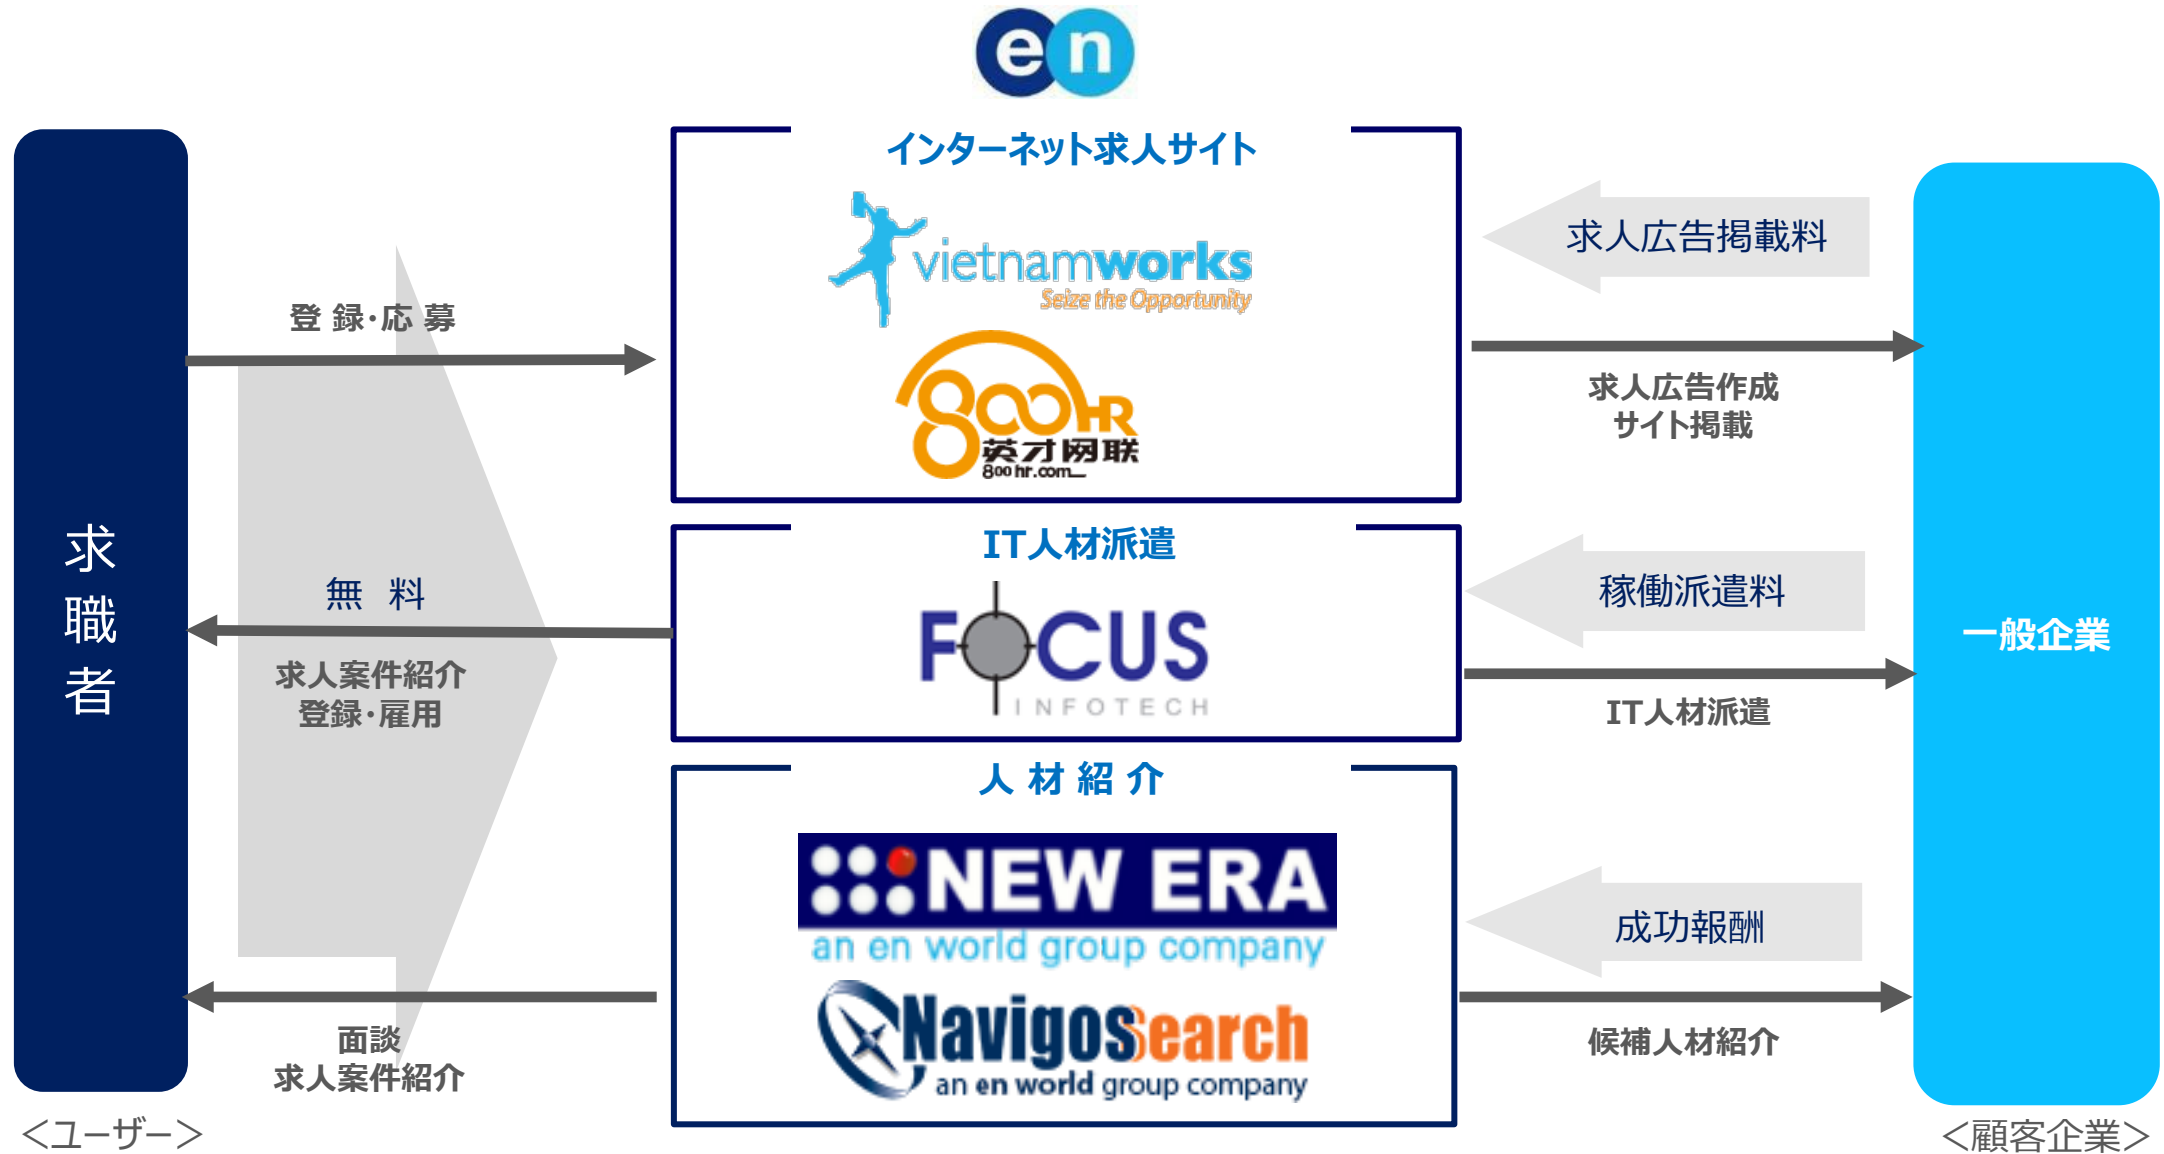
en

求職者

<ユーザー>

登 録・応 募

無 料

求人案件紹介
登録・雇用

面談
求人案件紹介

インターネット求人サイト

vietnamworks
Seize the Opportunity

800HR
英才网联
800hr.com

IT人材派遣

FOCUS
INFOTECH

人 材 紹 介

NEW ERA
an en world group company

NavigosSearch
an en world group company

求人広告掲載料

求人広告作成
サイト掲載

稼働派遣料

IT人材派遣

成功報酬

候補人材紹介

一般企業

<顧客企業>